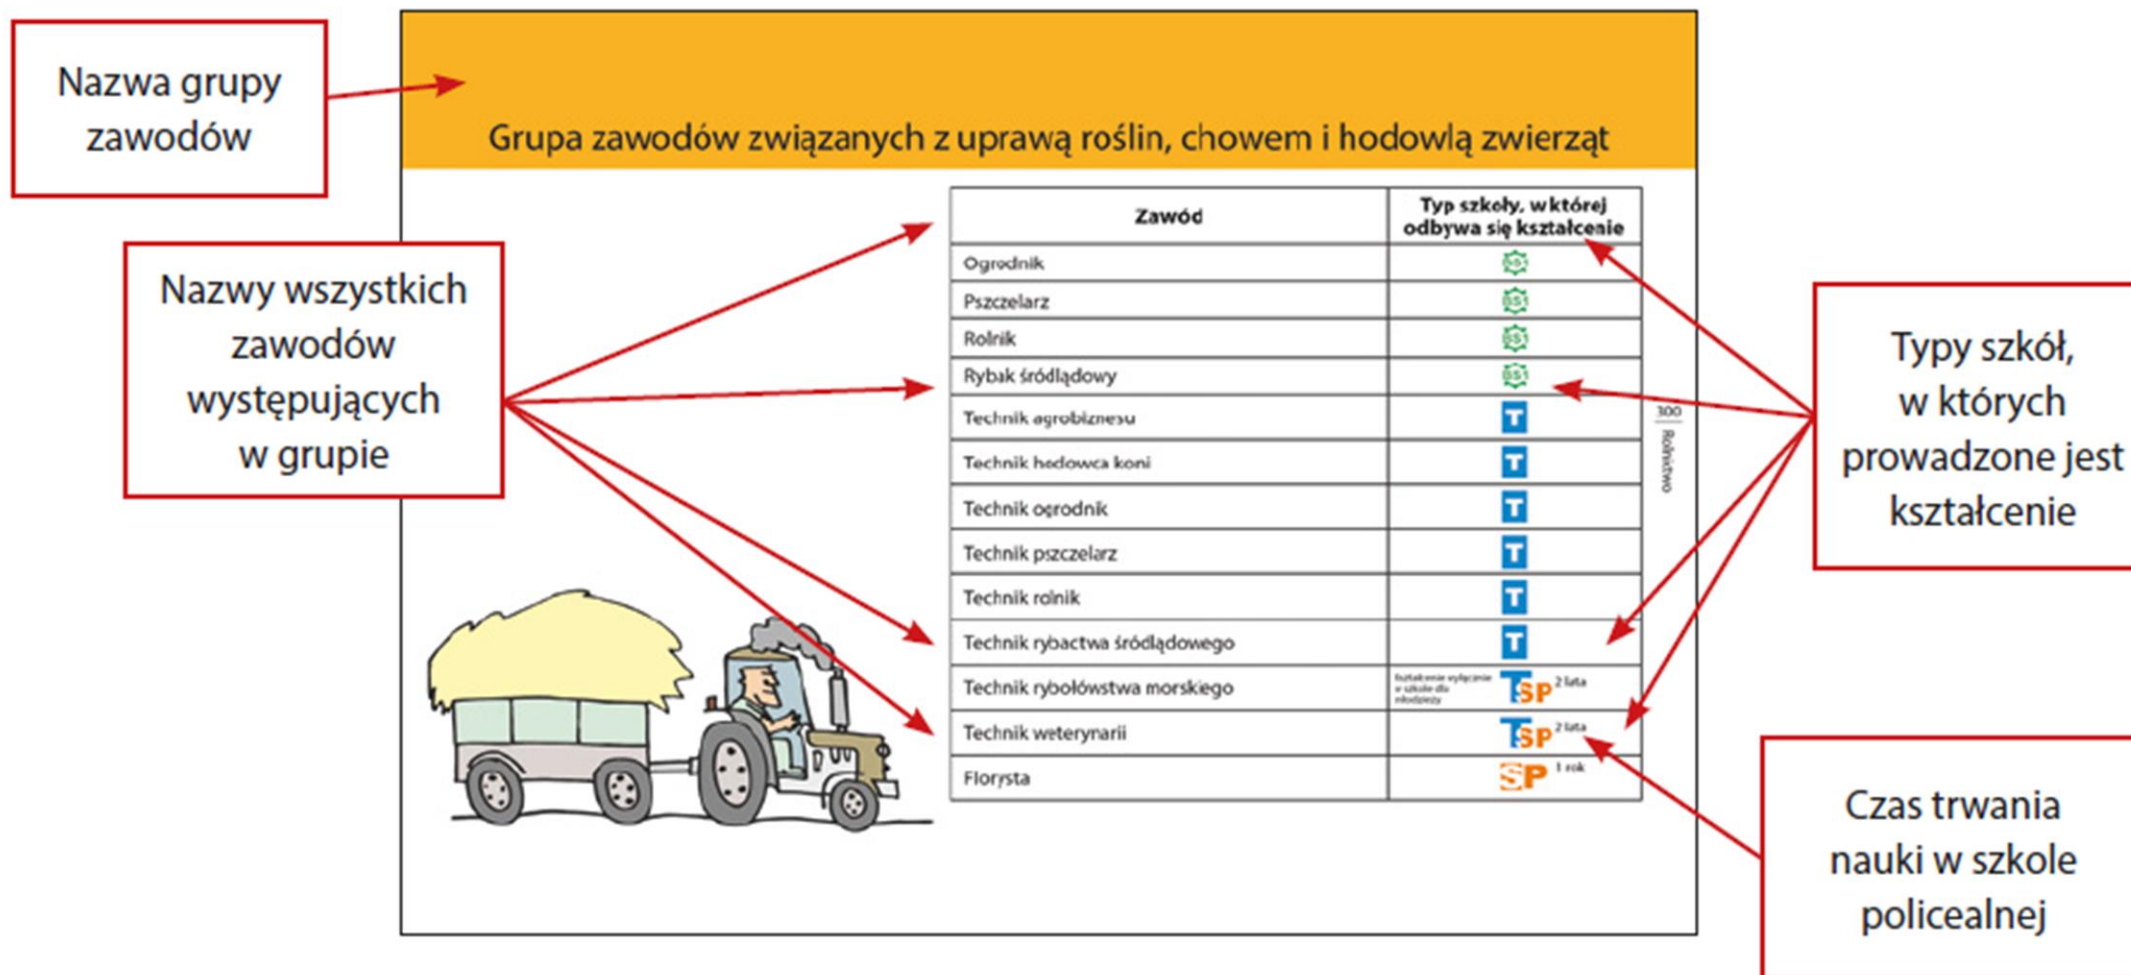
Nazwa grupy zawodów

Grupa zawodów związanych z uprawą roślin, chowem i hodowlą zwierząt

Nazwy wszystkich zawodów występujących w grupie

| Zawód | Typ szkoły, w której odbywa się kształcenie |
|---|---|
| Ogrodnik | BS I |
| Pszczelarz | BS I |
| Rolnik | BS I |
| Rybak śródlądowy | BS I |
| Technik agrobiznesu | T |
| Technik hodowca koni | T |
| Technik ogrodnik | T |
| Technik pszczelarz | T |
| Technik rolnik | T |
| Technik rybactwa śródlądowego | T |
| Technik rybołówstwa morskiego | kształcenie wyłącznie w szkole dla młodzieży T SP 2 lata |
| Technik weterynarii | T SP 2 lata |
| Florysta | SP 1 rok |

300 Rolnictwo

Typy szkół, w których prowadzone jest kształcenie

Czas trwania nauki w szkole policealnej